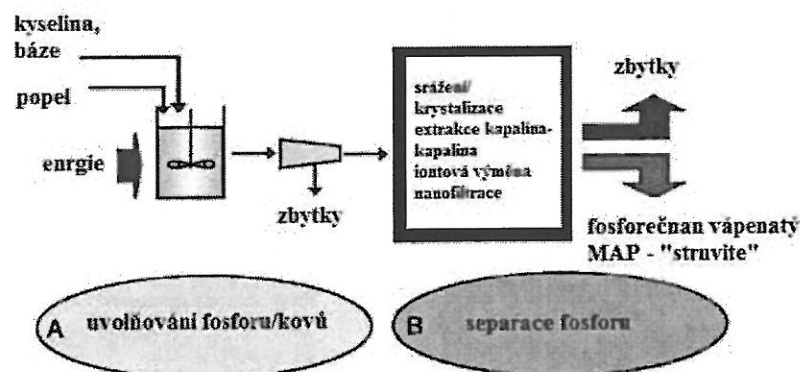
kyselina, báze

popel

enrgie

zbytky

srážení/ krystalizace extrakce kapalina-kapalina iontová výměna nanofiltrace

zbytky

fosforečnan vápenatý MAP - "struvite"

A uvolňování fosforu/kovů

B separace fosforu